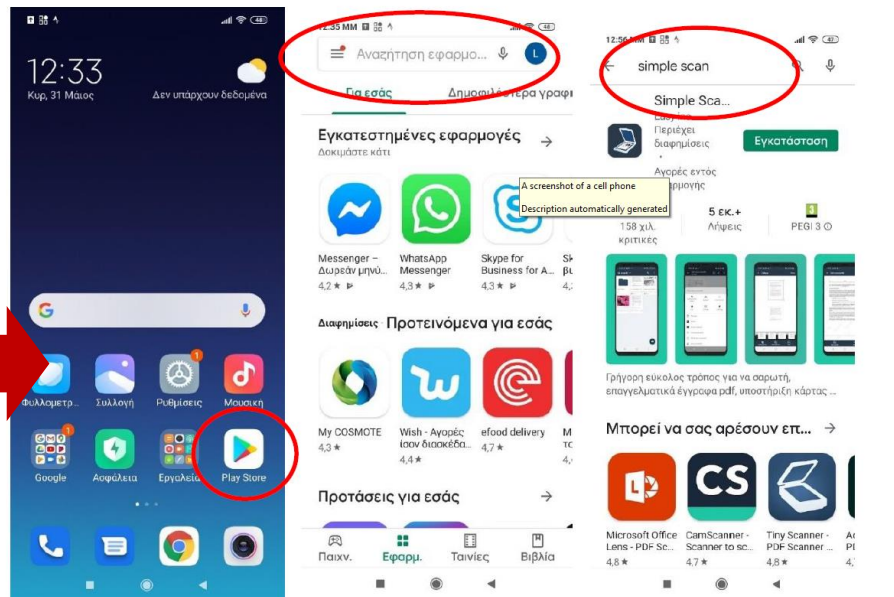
12:33
Κυρ, 31 Μαΐος
Δεν υπάρχουν δεδομένα

Φυλλομετρ... Συλλογή Ρυθμίσεις Μουσική
Google Ασφάλεια Εργαλεία Play Store

12:35 MM
Αναζήτηση εφαρμο...
Για εσάς Δημοφιλέστερα γραφ
Εγκατεστημένες εφαρμογές →
Δοκιμάστε κάτι
A screenshot of a cell phone
Description automatically generated
Messenger – Δωρεάν μηνύ... 4,2 ★
WhatsApp Messenger 4,3 ★
Skype for Business for A... 4,3 ★
Διαφημίσεις · Προτεινόμενα για εσάς
My COSMOTE 4,3 ★
Wish - Αγορές ίσον διασκέδα... 4,4 ★
efood delivery 4,7 ★
Προτάσεις για εσάς →
Παιχν. Εφαρμ. Ταινίες Βιβλία

12:56 MM
simple scan
Simple Sca...
Περιέχει διαφημίσεις
Αγορές εντός εφαρμογής
Εγκατάσταση
158 χιλ. κριτικές
5 εκ.+ Λήψεις
PEGI 3
Γρήγορη εύκολος τρόπος για να σαρωτή, επαγγελματικά έγγραφα pdf, απόδειξη κάρτας ...
Μπορεί να σας αρέσουν επ... →
Microsoft Office Lens - PDF Sc... 4,8 ★
CamScanner - Scanner to sc... 4,7 ★
Tiny Scanner - PDF Scanner ... 4,8 ★